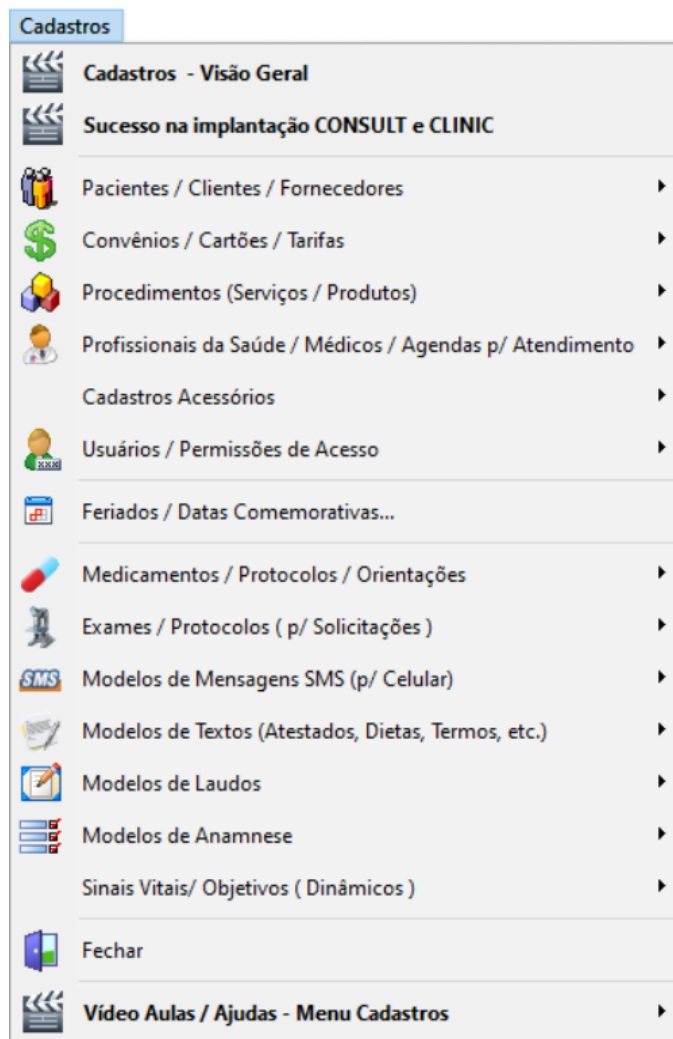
Cadastros

Cadastros - Visão Geral

Sucesso na implantação CONSULT e CLINIC

Pacientes / Clientes / Fornecedores

Convênios / Cartões / Tarifas

Procedimentos (Serviços / Produtos)

Profissionais da Saúde / Médicos / Agendas p/ Atendimento

Cadastros Acessórios

Usuários / Permissões de Acesso

Feriados / Datas Comemorativas...

Medicamentos / Protocolos / Orientações

Exames / Protocolos ( p/ Solicitações )

SMS

Modelos de Mensagens SMS (p/ Celular)

Modelos de Textos (Atestados, Dietas, Termos, etc.)

Modelos de Laudos

Modelos de Anamnese

Sinais Vitais/ Objetivos ( Dinâmicos )

Fechar

Vídeo Aulas / Ajudas - Menu Cadastros